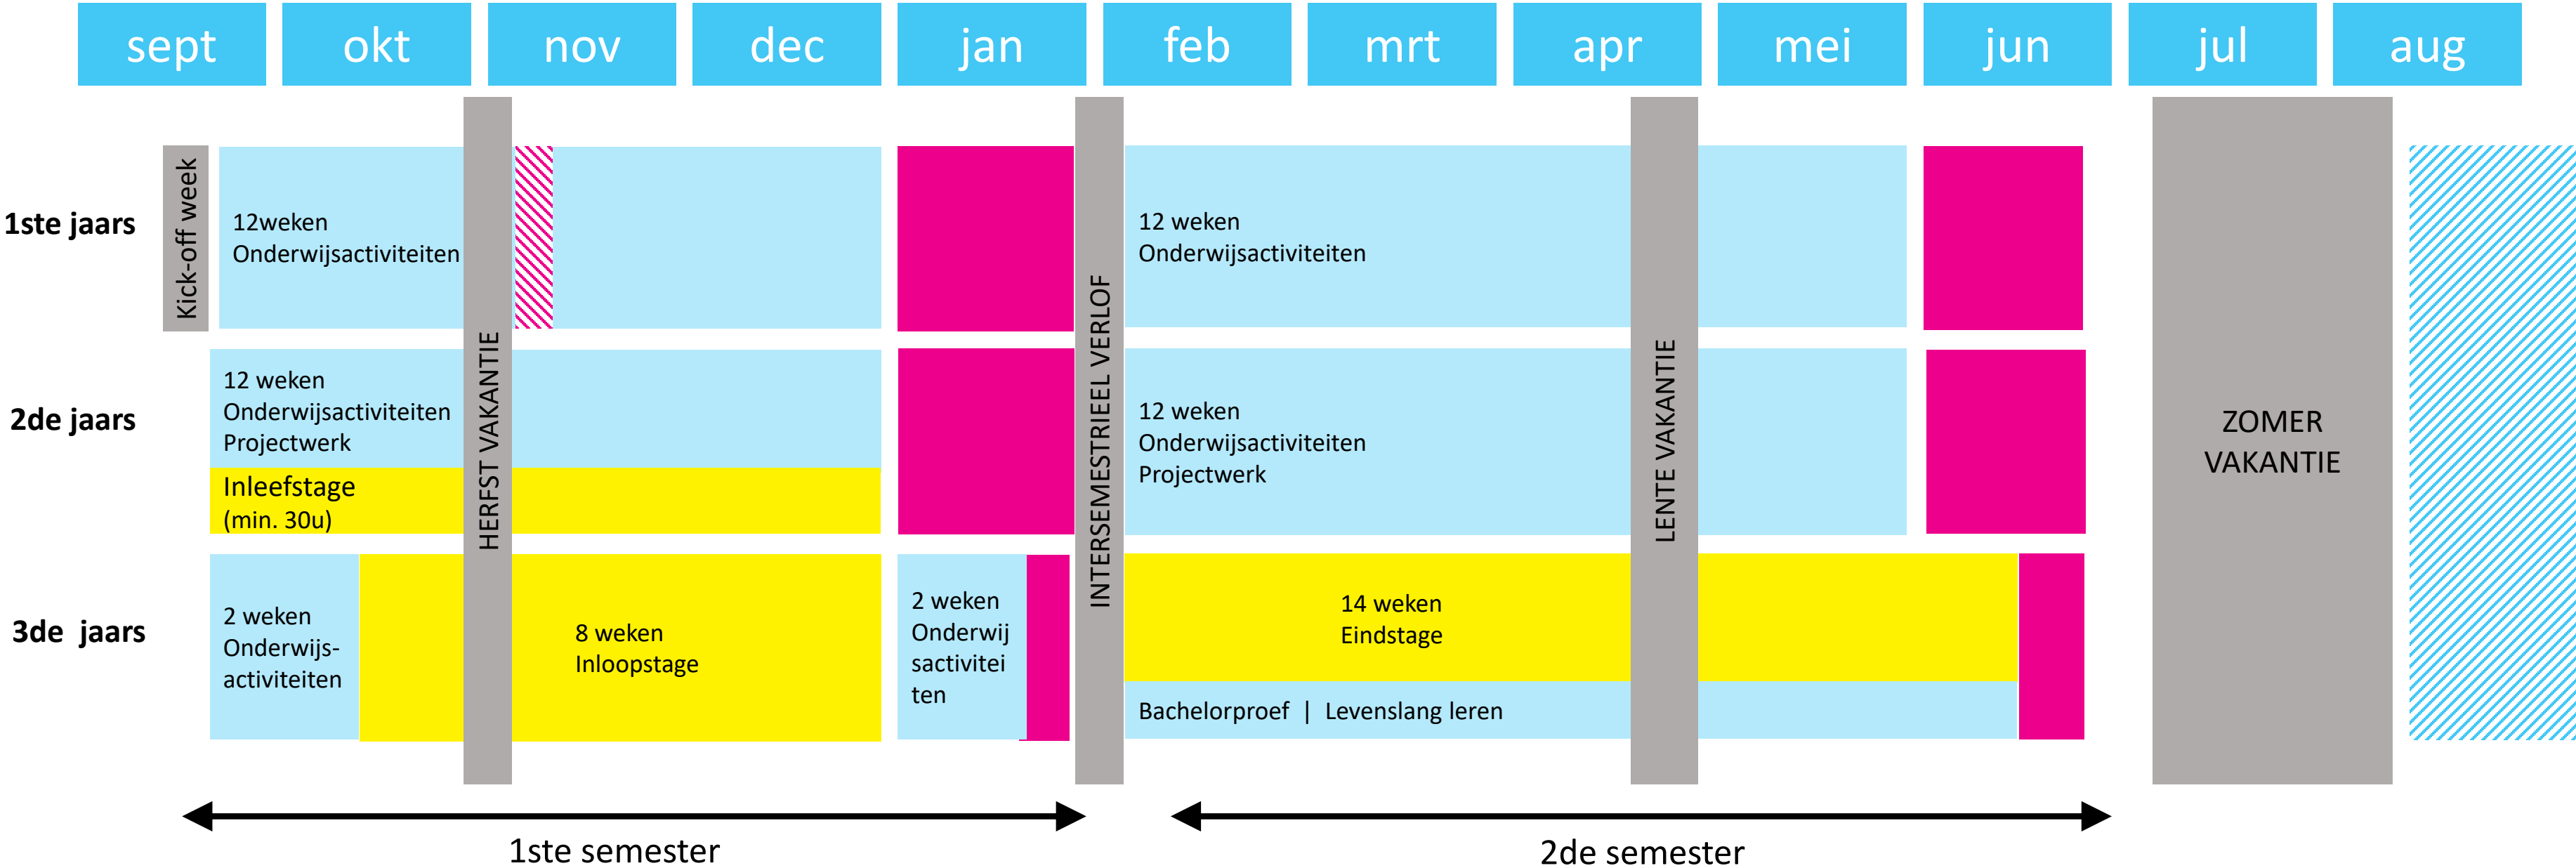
sept okt nov dec jan feb mrt apr mei jun jul aug

1ste jaars

Kick-off week

12weken Onderwijsactiviteiten

HERFST VAKANTIE

INTERSEMESTRIEEL VERLOF

12 weken Onderwijsactiviteiten

LENTE VAKANTIE

2de jaars

12 weken Onderwijsactiviteiten Projectwerk

Inleefstage (min. 30u)

12 weken Onderwijsactiviteiten Projectwerk

ZOMER VAKANTIE

3de jaars

2 weken Onderwijs-activiteiten

8 weken Inloopstage

2 weken Onderwij sactivitei ten

14 weken Eindstage

Bachelorproef | Levenslang leren

1ste semester

2de semester